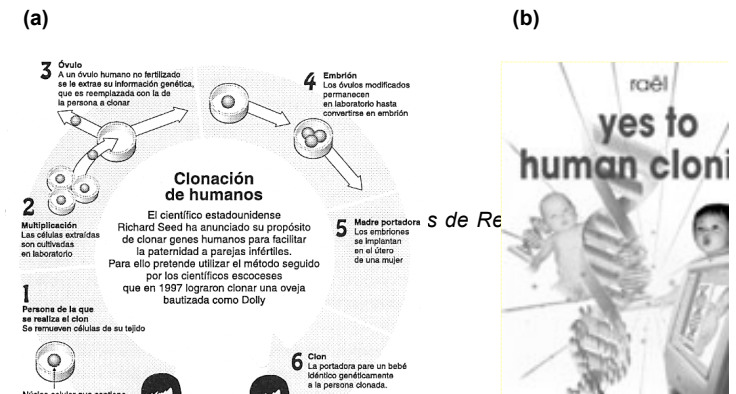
(a)

(b)

3 Óvulo
A un óvulo humano no fertilizado se le extrae su información genética, que es reemplazada con la de la persona a clonar

4 Embrión
Los óvulos modificados permanecen en laboratorio hasta convertirse en embrión

Clonación de humanos
El científico estadounidense Richard Seed ha anunciado su propósito de clonar genes humanos para facilitar la paternidad a parejas infértiles. Para ello pretende utilizar el método seguido por los científicos escoceses que en 1997 lograron clonar una oveja bautizada como Dolly

2 Multiplicación
Las células extraídas son cultivadas en laboratorio

5 Madre portadora
Los embriones se implantan en el útero de una mujer

s de Re

1 Persona de la que se realiza el clon
Se remueven células de su tejido

6 Clon
La portadora pare un bebé idéntico genéticamente a la persona clonada.

Núcleo celular que contiene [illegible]

raël
yes to
human cloni